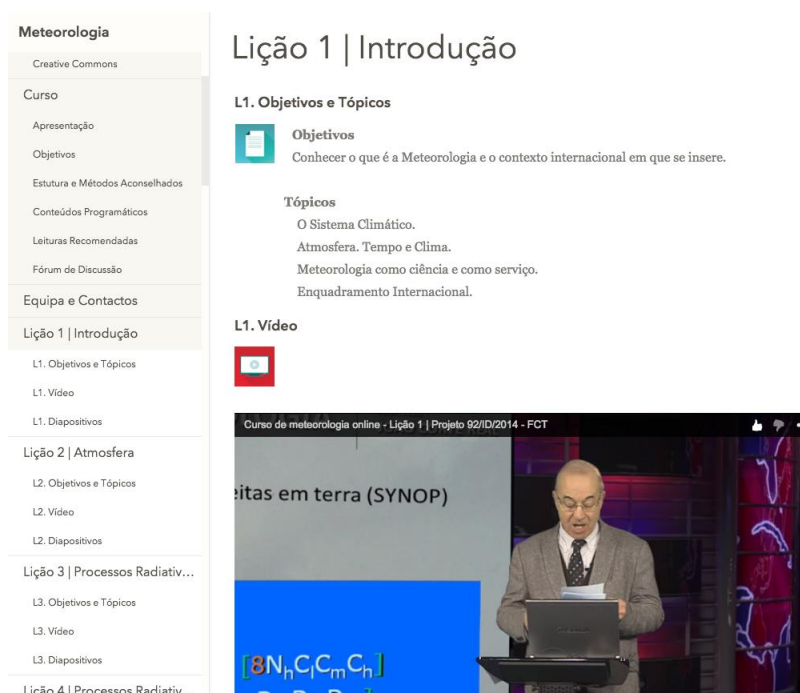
Meteorologia
Creative Commons
Curso
Apresentação
Objetivos
Estutura e Métodos Aconselhados
Conteúdos Programáticos
Leituras Recomendadas
Fórum de Discussão
Equipa e Contactos
Lição 1 | Introdução
L1. Objetivos e Tópicos
L1. Vídeo
L1. Diapositivos
Lição 2 | Atmosfera
L2. Objetivos e Tópicos
L2. Vídeo
L2. Diapositivos
Lição 3 | Processos Radiativ...
L3. Objetivos e Tópicos
L3. Vídeo
L3. Diapositivos
Lição 4 | Processos Radiativ...

Lição 1 | Introdução

L1. Objetivos e Tópicos

Objetivos
Conhecer o que é a Meteorologia e o contexto internacional em que se insere.

Tópicos
O Sistema Climático.
Atmosfera. Tempo e Clima.
Meteorologia como ciência e como serviço.
Enquadramento Internacional.

L1. Vídeo

Curso de meteorologia online - Lição 1 | Projeto 92/ID/2014 - FCT

eitas em terra (SYNOP)

[$8N_hC_lC_mC_h$]